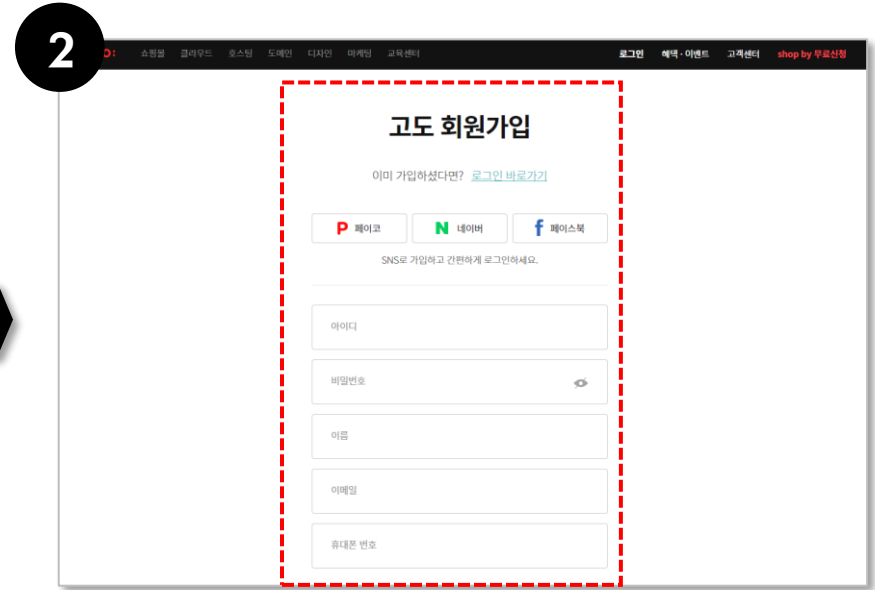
2

쇼핑몰 클라우드 호스팅 도메인 디자인 마케팅 교육센터

로그인 혜택 · 이벤트 고객센터 shop by 무료신청

고도 회원가입

이미 가입하셨다면? 로그인 바로가기

P 페이코

N 네이버

f 페이스북

SNS로 가입하고 간편하게 로그인하세요.

아이디

비밀번호

이름

이메일

휴대폰 번호